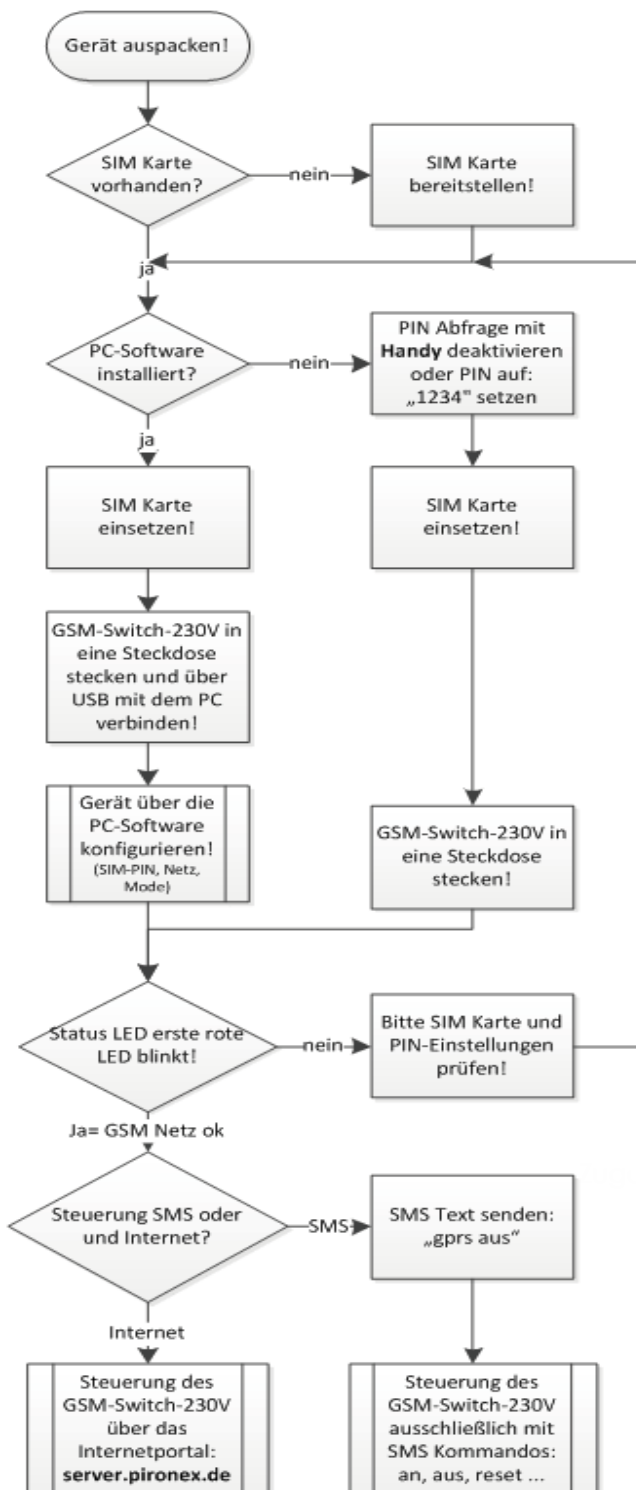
Gerät auspacken!

SIM Karte vorhanden?

nein

SIM Karte bereitstellen!

ja

PC-Software installiert?

nein

PIN Abfrage mit **Handy** deaktivieren oder PIN auf: „1234" setzen

ja

SIM Karte einsetzen!

SIM Karte einsetzen!

GSM-Switch-230V in eine Steckdose stecken und über USB mit dem PC verbinden!

Gerät über die PC-Software konfigurieren! (SIM-PIN, Netz, Mode)

GSM-Switch-230V in eine Steckdose stecken!

Status LED erste rote LED blinkt!

nein

Bitte SIM Karte und PIN-Einstellungen prüfen!

Ja= GSM Netz ok

Steuerung SMS oder und Internet?

SMS

SMS Text senden: „gprs aus"

Internet

Steuerung des GSM-Switch-230V über das Internetportal: **server.pironex.de**

Steuerung des GSM-Switch-230V ausschließlich mit SMS Kommandos: an, aus, reset ...